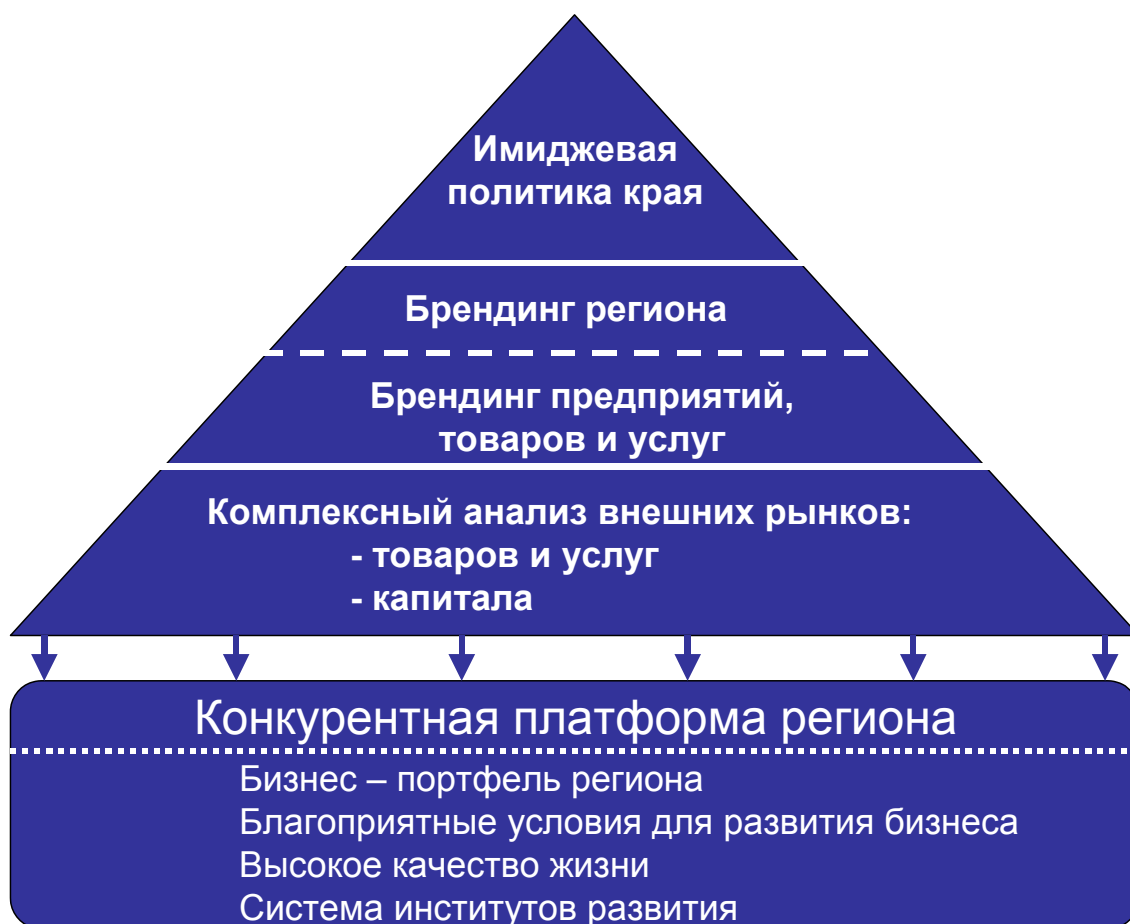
Имиджевая политика края

Брендинг региона

Брендинг предприятий, товаров и услуг

Комплексный анализ внешних рынков:
- товаров и услуг
- капитала

Конкурентная платформа региона

Бизнес – портфель региона
Благоприятные условия для развития бизнеса
Высокое качество жизни
Система институтов развития